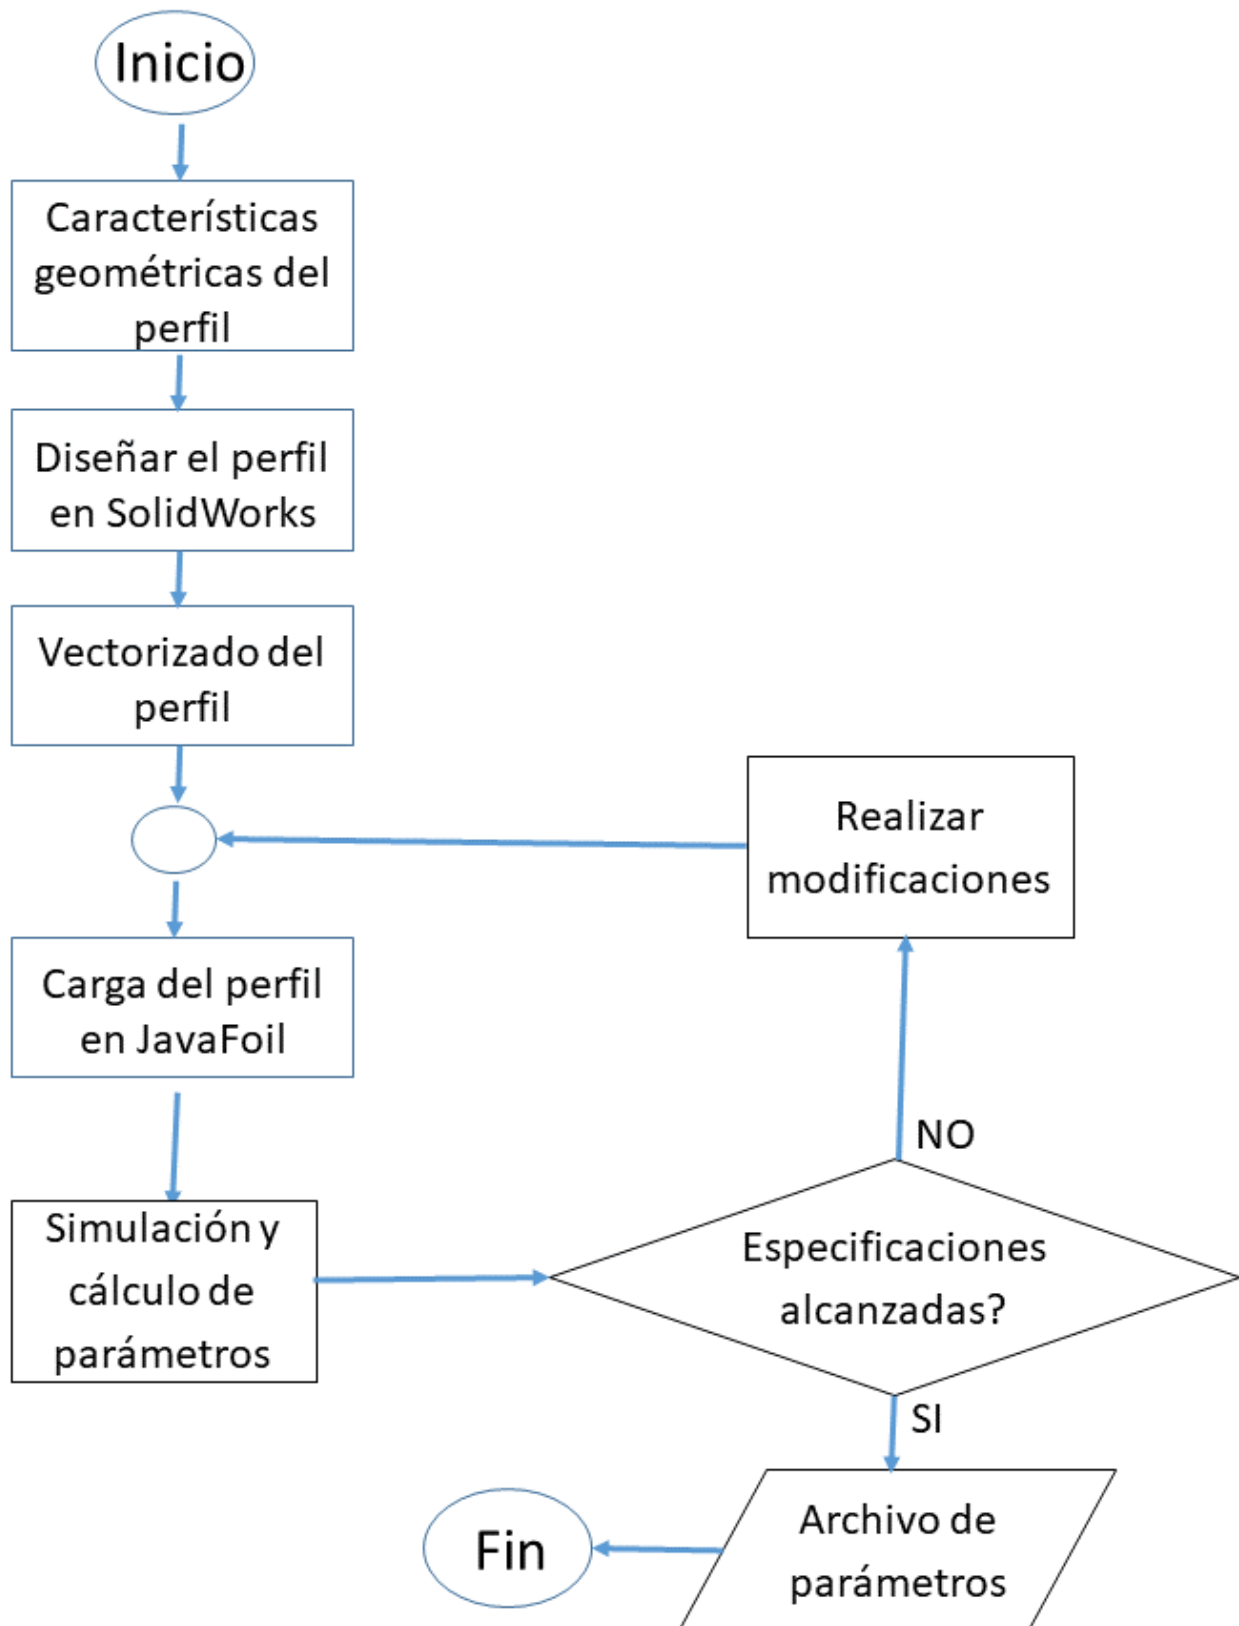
Inicio

Características geométricas del perfil

Diseñar el perfil en SolidWorks

Vectorizado del perfil

Realizar modificaciones

Carga del perfil en JavaFoil

NO

Simulación y cálculo de parámetros

Especificaciones alcanzadas?

SI

Fin

Archivo de parámetros